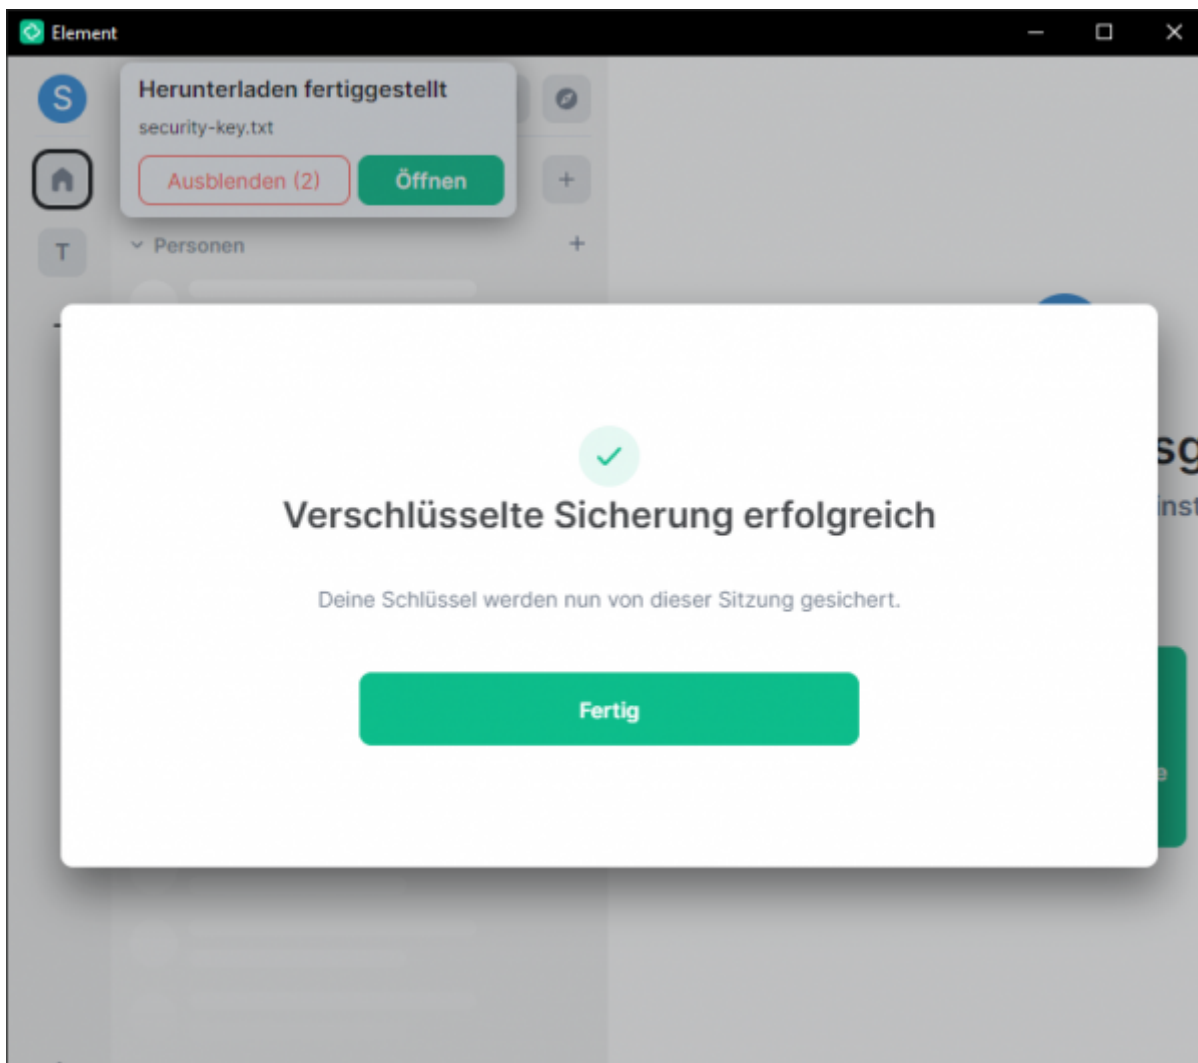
Element

S

Herunterladen fertiggestellt

security-key.txt

Ausblenden (2)

Öffnen

T

Personen

+

+

sg

inst

Verschlüsselte Sicherung erfolgreich

Deine Schlüssel werden nun von dieser Sitzung gesichert.

Fertig